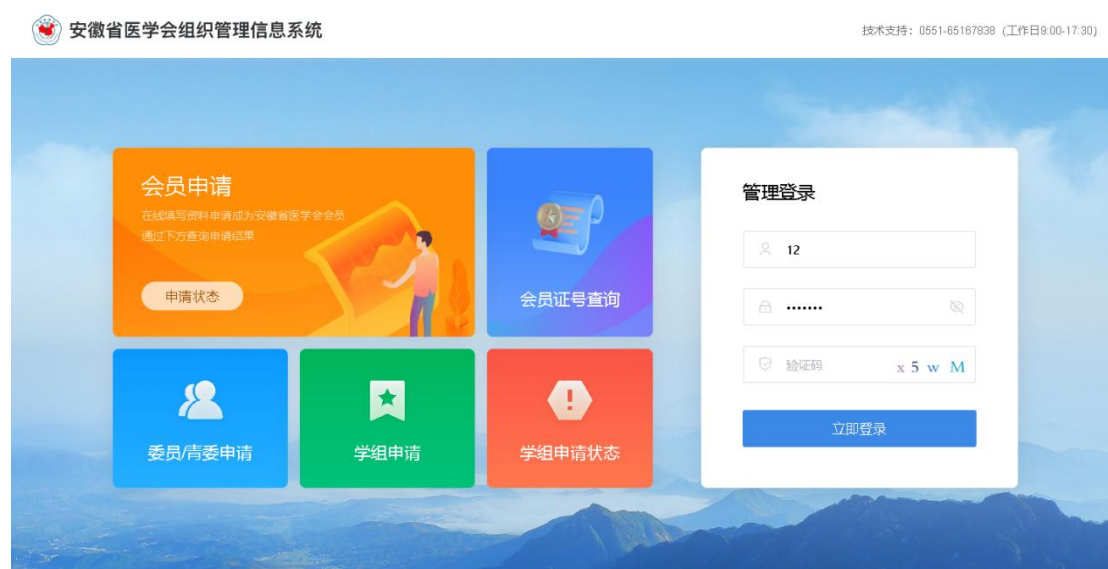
安徽省医学会组织管理信息系统

技术支持：0551-65167838（工作日9:00-17:30）

会员申请

在线填写资料申请成为安徽省医学会会员

通过下方查询申请结果

申请状态

会员证号查询

委员/青委申请

学组申请

学组申请状态

管理登录

12

•••••••

验证码

x 5 w M

立即登录